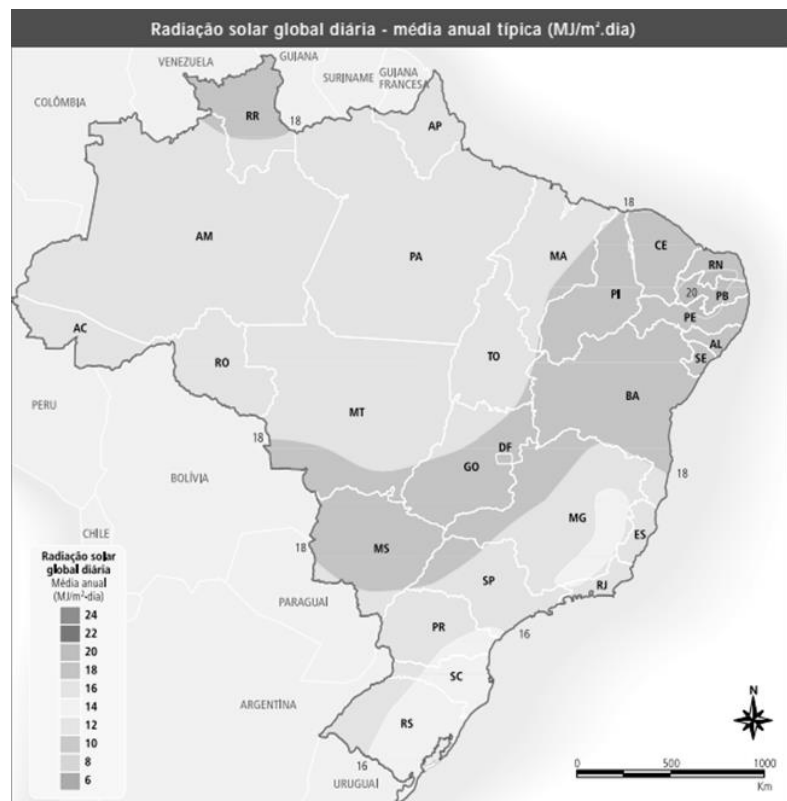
Radiação solar global diária - média anual típica (MJ/m².dia)

VENEZUELA
GUIANA
SURINAME
GUIANA FRANCESA
COLÔMBIA
RR
18
AP
AM
PA
MA
18
CE
RN
PI
20
PB
PE
AL
SE
AC
RO
TO
PERU
BA
MT
18
DF
GO
BOLÍVIA
18
MG
CHILE
ES
18
MS
SP
RJ
PARAGUAI
PR
16
SC
ARGENTINA
RS
16
URUGUAI

Radiação solar global diária
Média anual (MJ/m²·dia)
24
22
20
18
16
14
12
10
8
6

N
0
500
1000
Km